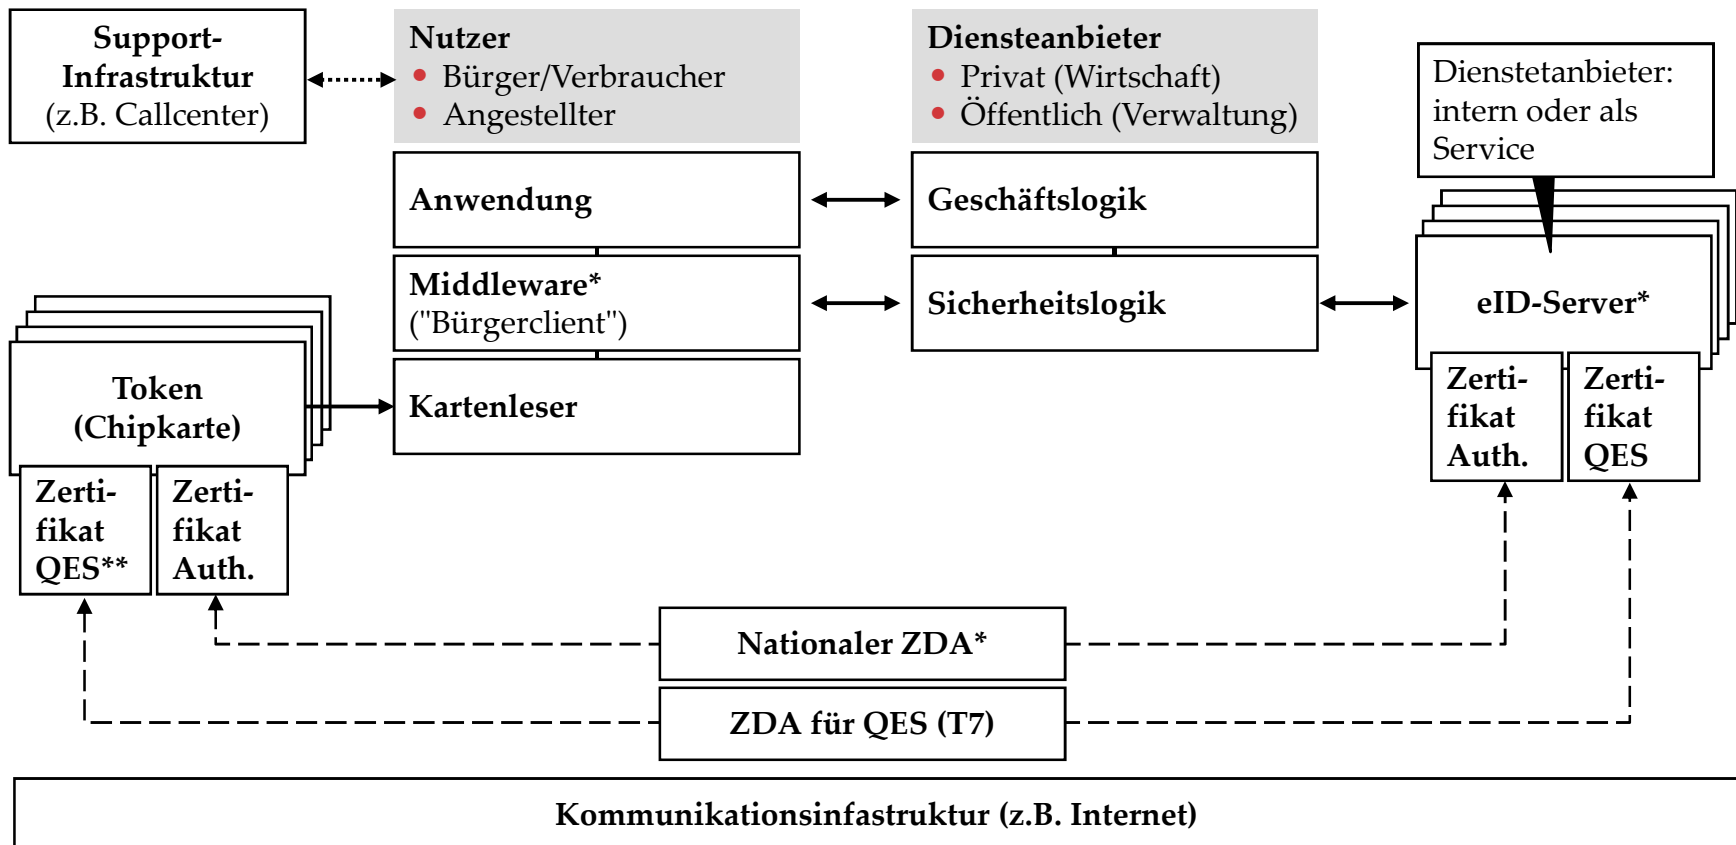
Support-Infrastruktur (z.B. Callcenter)

Nutzer
• Bürger/Verbraucher
• Angestellter

Diensteanbieter
• Privat (Wirtschaft)
• Öffentlich (Verwaltung)

Dienstetanbieter: intern oder als Service

Anwendung

Geschäftslogik

Middleware* ("Bürgerclient")

Sicherheitslogik

eID-Server*

Kartenleser

Token (Chipkarte)

Zerti-fikat QES**

Zerti-fikat Auth.

Zerti-fikat Auth.

Zerti-fikat QES

Nationaler ZDA*

ZDA für QES (T7)

Kommunikationsinfastruktur (z.B. Internet)